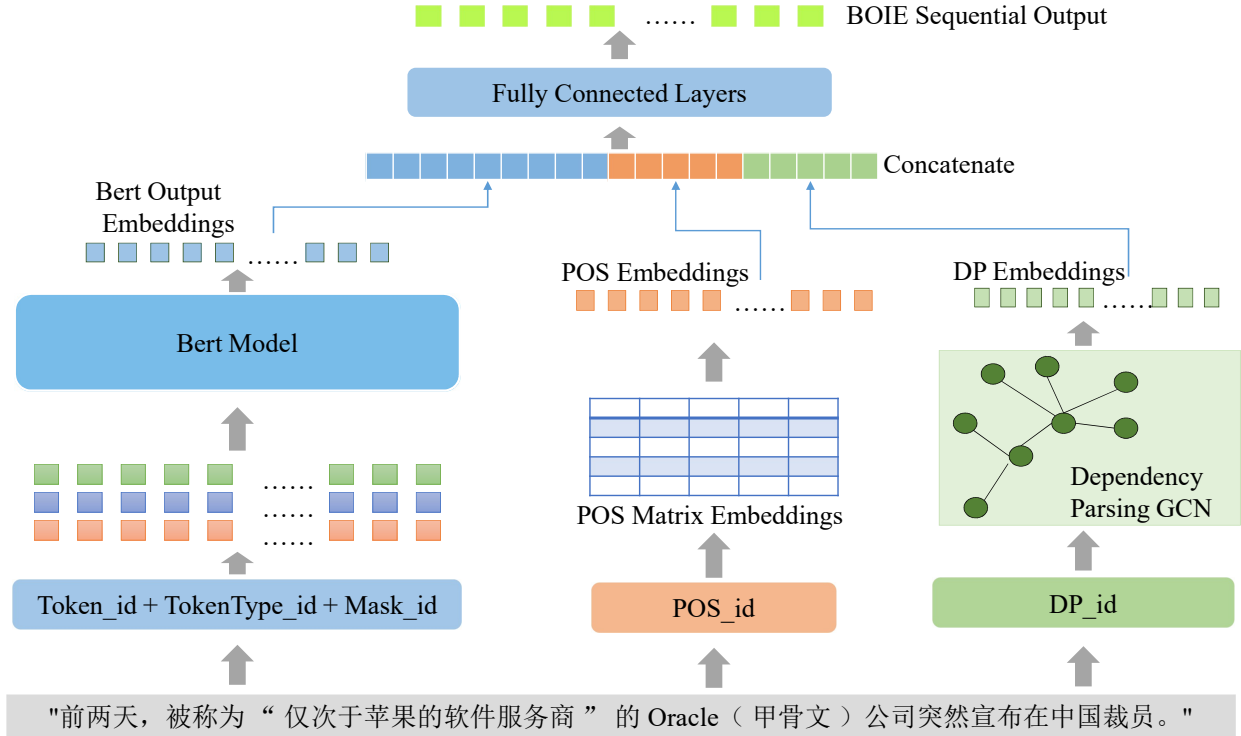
…… BOIE Sequential Output

Fully Connected Layers

Concatenate

Bert Output Embeddings

……

POS Embeddings

……

DP Embeddings

……

Bert Model

POS Matrix Embeddings

Dependency Parsing GCN

……
……
……

Token_id + TokenType_id + Mask_id

POS_id

DP_id

"前两天，被称为 “ 仅次于苹果的软件服务商 ” 的 Oracle（ 甲骨文 ）公司突然宣布在中国裁员。"